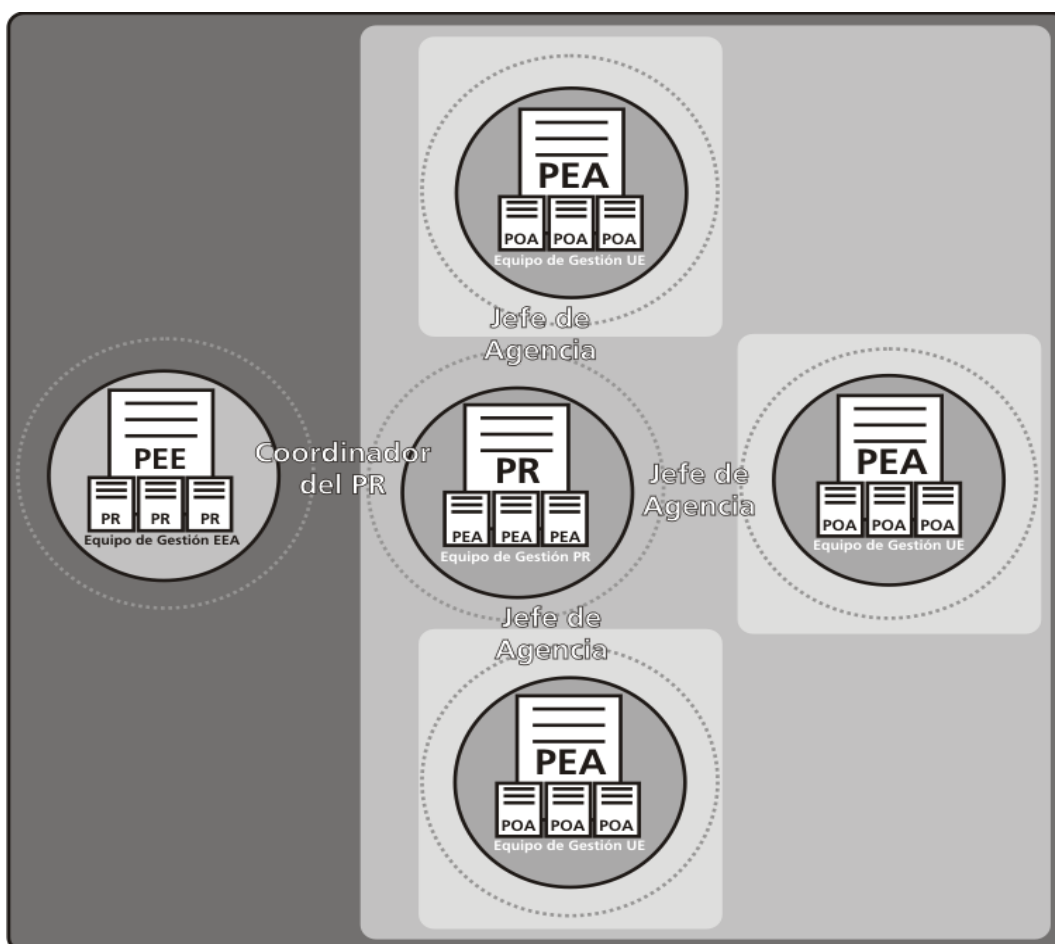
PEA
POA POA POA
Equipo de Gestión UE

Jefe de Agencia

PEE
PR PR PR
Equipo de Gestión EEA

Coordinador del PR

PR
PEA PEA PEA
Equipo de Gestión PR

Jefe de Agencia

PEA
POA POA POA
Equipo de Gestión UE

Jefe de Agencia

PEA
POA POA POA
Equipo de Gestión UE